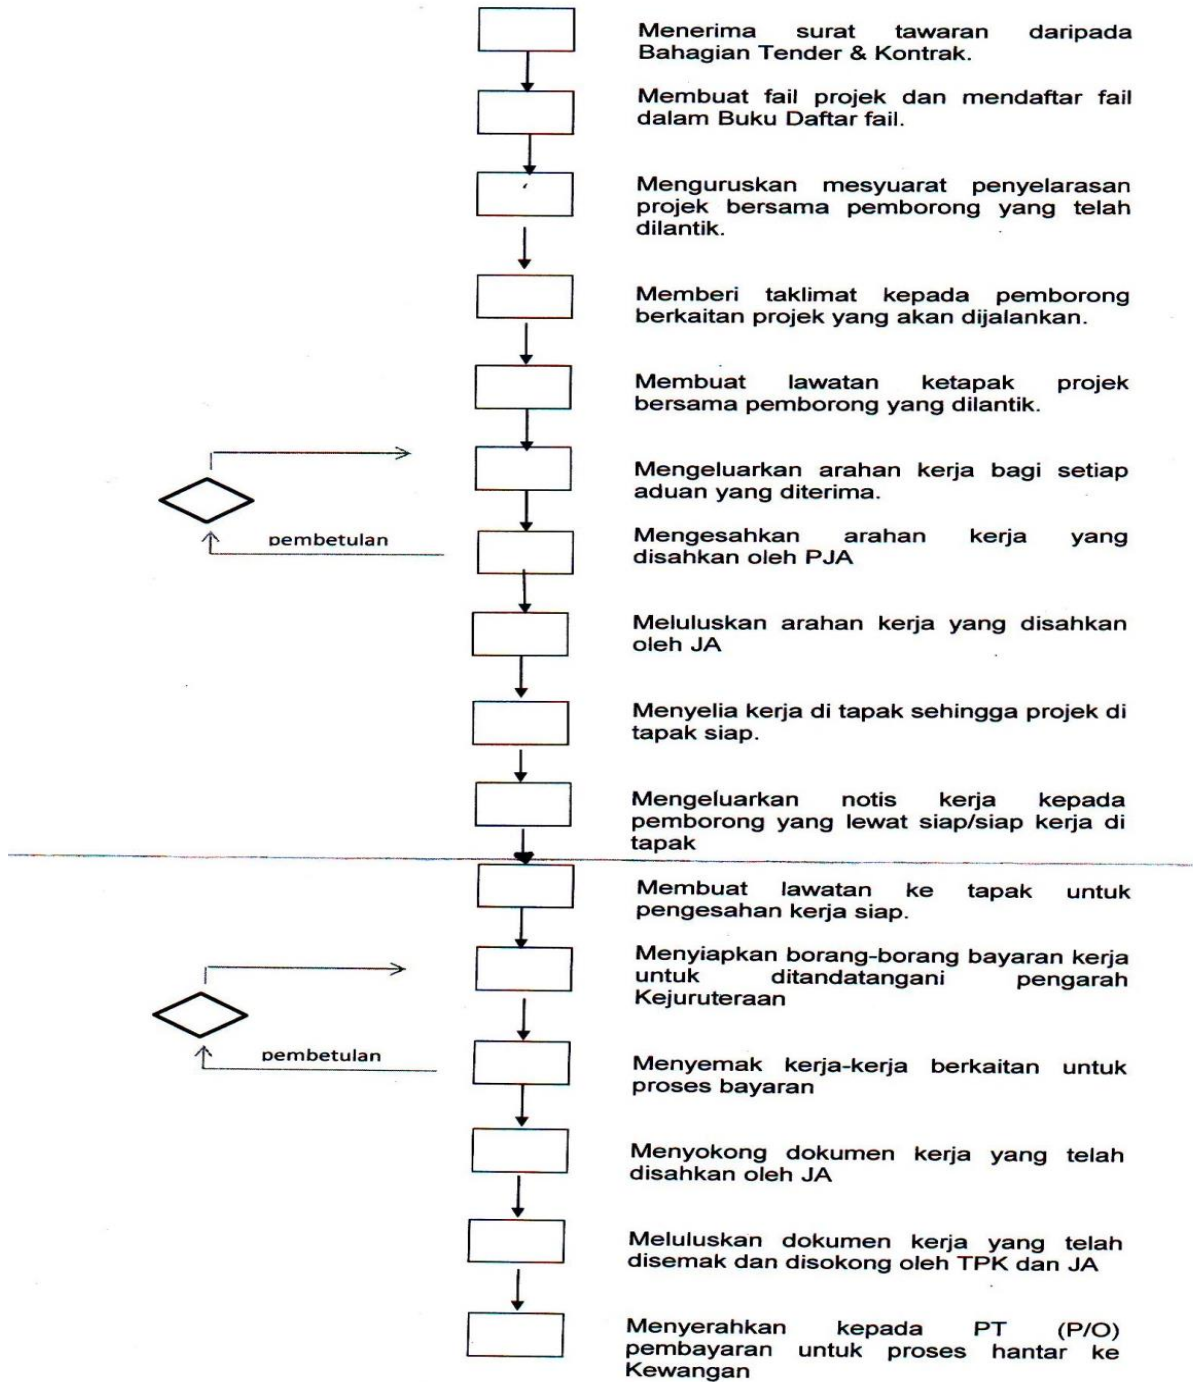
Menerima surat tawaran daripada Bahagian Tender & Kontrak.

Membuat fail projek dan mendaftar fail dalam Buku Daftar fail.

Menguruskan mesyuarat penyelarasan projek bersama pemborong yang telah dilantik.

Memberi taklimat kepada pemborong berkaitan projek yang akan dijalankan.

Membuat lawatan ketapak projek bersama pemborong yang dilantik.

Mengeluarkan arahan kerja bagi setiap aduan yang diterima.

pembetulan

Mengesahkan arahan kerja yang disahkan oleh PJA

Meluluskan arahan kerja yang disahkan oleh JA

Menyelia kerja di tapak sehingga projek di tapak siap.

Mengeluarkan notis kerja kepada pemborong yang lewat siap/siap kerja di tapak

Membuat lawatan ke tapak untuk pengesahan kerja siap.

Menyiapkan borang-borang bayaran kerja untuk ditandatangani pengarah Kejuruteraan

pembetulan

Menyemak kerja-kerja berkaitan untuk proses bayaran

Menyokong dokumen kerja yang telah disahkan oleh JA

Meluluskan dokumen kerja yang telah disemak dan disokong oleh TPK dan JA

Menyerahkan kepada PT (P/O) pembayaran untuk proses hantar ke Kewangan